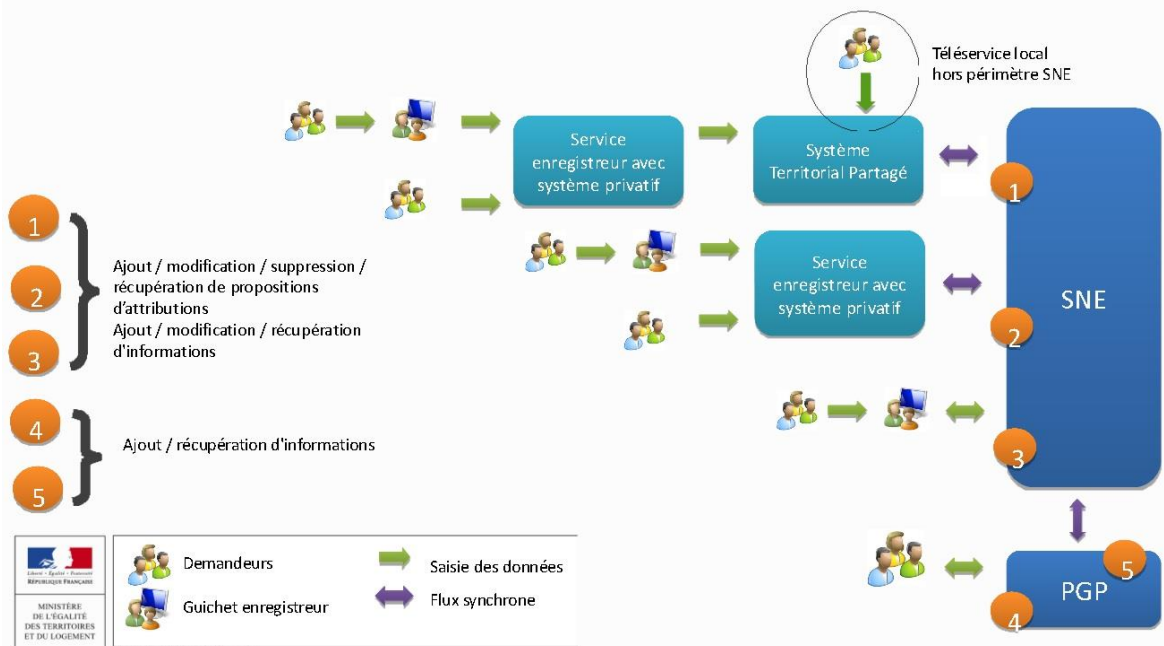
Téléservice local hors périmètre SNE

Service enregistreur avec système privatif

Système Territorial Partagé

Service enregistreur avec système privatif

SNE

1

2

3

1

2

3

Ajout / modification / suppression / récupération de propositions d'attributions
Ajout / modification / récupération d'informations

4

5

Ajout / récupération d'informations

PGP

5

4

Liberté • Égalité • Fraternité
RÉPUBLIQUE FRANÇAISE

MINISTÈRE DE L'ÉGALITÉ DES TERRITOIRES ET DU LOGEMENT

Demandeurs

Guichet enregistreur

Saisie des données

Flux synchrone